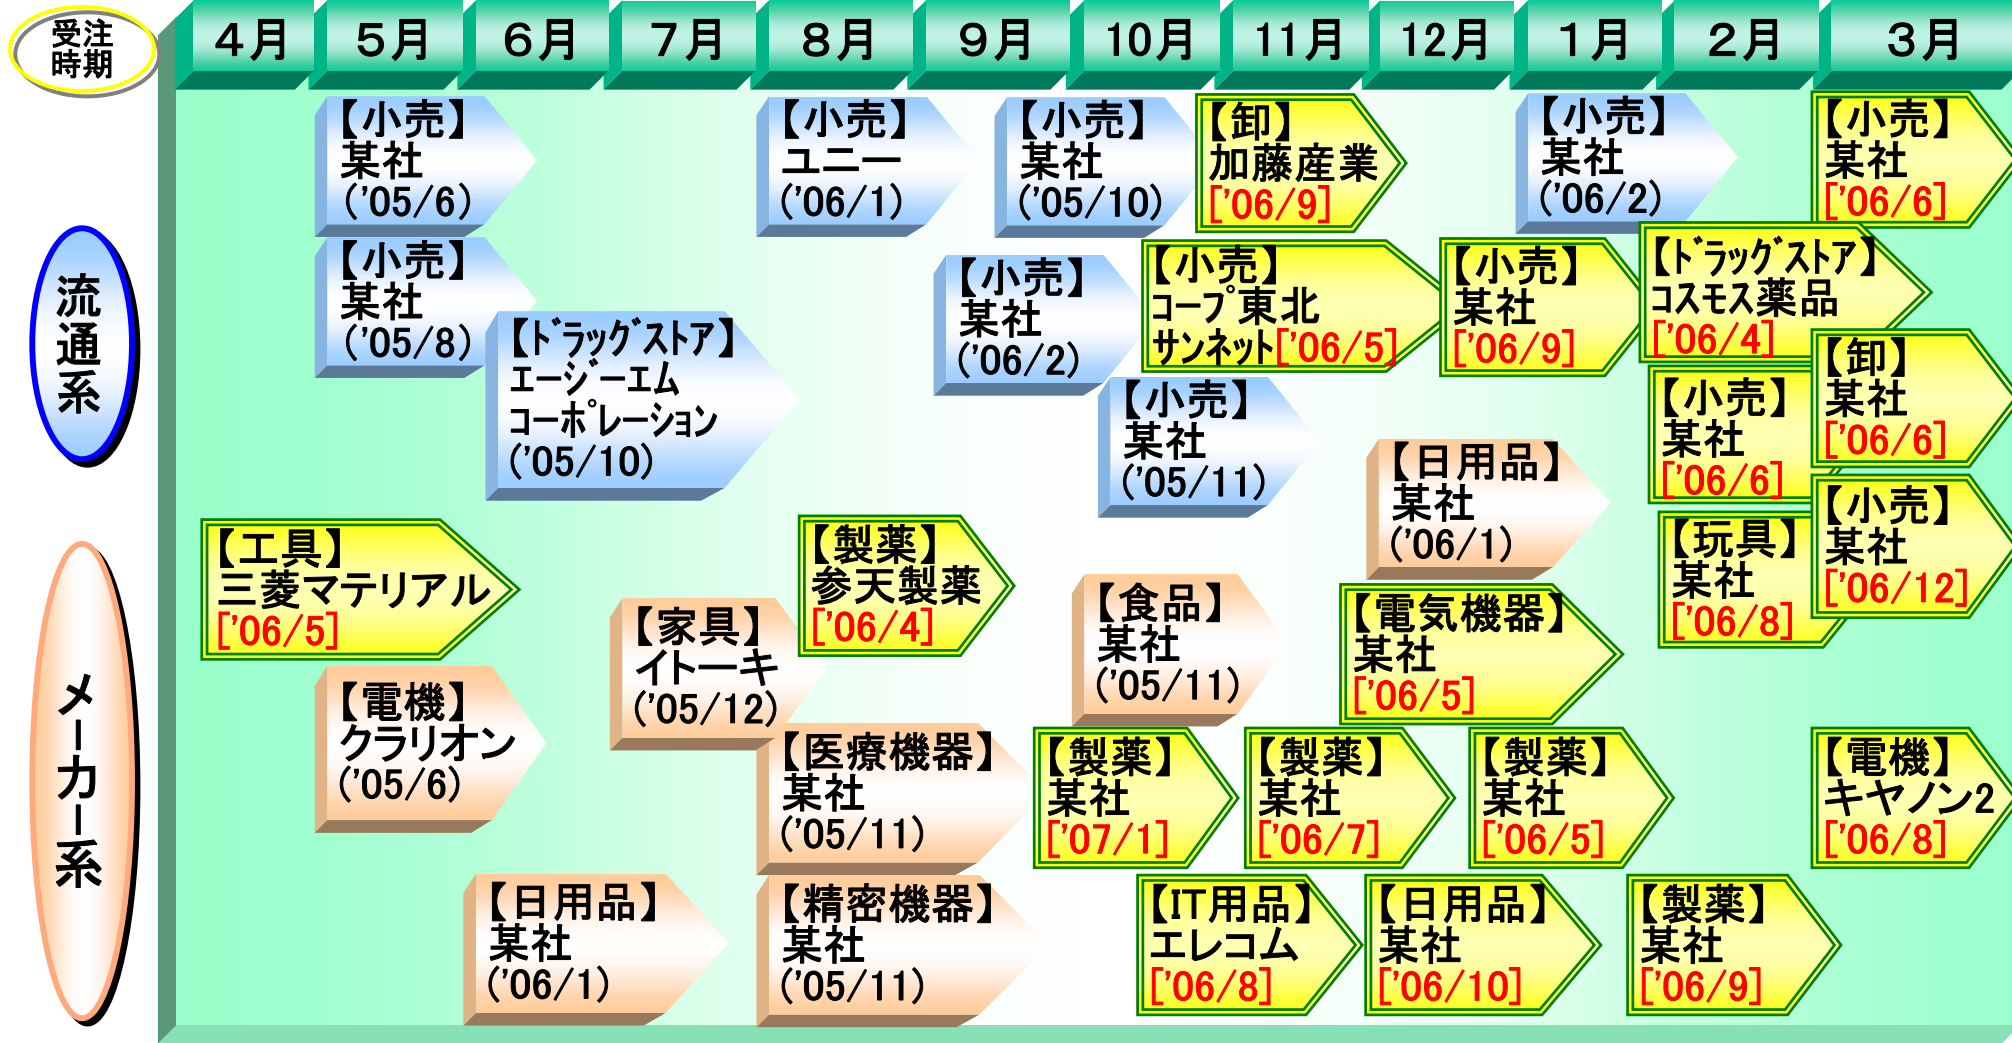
受注時期

4月 5月 6月 7月 8月 9月 10月 11月 12月 1月 2月 3月

流通系

メーカー系

【小売】某社('05/6)
【小売】某社('05/8)
【ドラッグストア】エージーエムコーポレーション('05/10)
【小売】ユニー('06/1)
【小売】某社('05/10)
【小売】某社('06/2)
【小売】某社('05/11)
【卸】加藤産業['06/9]
【小売】コープ東北サンネット['06/5]
【小売】某社('06/2)
【小売】某社['06/9]
【日用品】某社('06/1)
【小売】某社['06/6]
【ドラッグストア】コスモス薬品['06/4]
【小売】某社['06/6]
【卸】某社['06/6]
【小売】某社['06/12]
【玩具】某社['06/8]

【工具】三菱マテリアル['06/5]
【電機】クラリオン('05/6)
【日用品】某社('06/1)
【家具】イトーキ('05/12)
【製薬】参天製薬['06/4]
【医療機器】某社('05/11)
【精密機器】某社('05/11)
【食品】某社('05/11)
【製薬】某社['07/1]
【IT用品】エレコム['06/8]
【製薬】某社['06/7]
【電気機器】某社['06/5]
【日用品】某社['06/10]
【製薬】某社['06/5]
【製薬】某社['06/9]
【電機】キヤノン2['06/8]